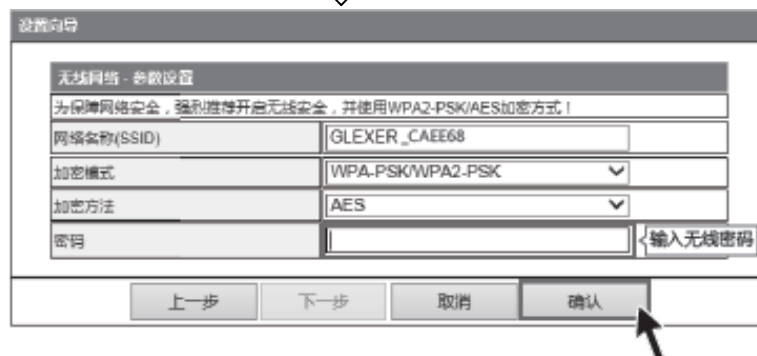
设置向导

无线网络 - 参数设置

为保障网络安全，强烈推荐开启无线安全，并使用WPA2-PSK/AES加密方式！

| | |
|---|---|
| 网络名称(SSID) | GLEXER_CAEE68 |
| 加密模式 | WPA-PSK/WPA2-PSK |
| 加密方法 | AES |
| 密码 | |

输入无线密码

上一步 下一步 取消 确认